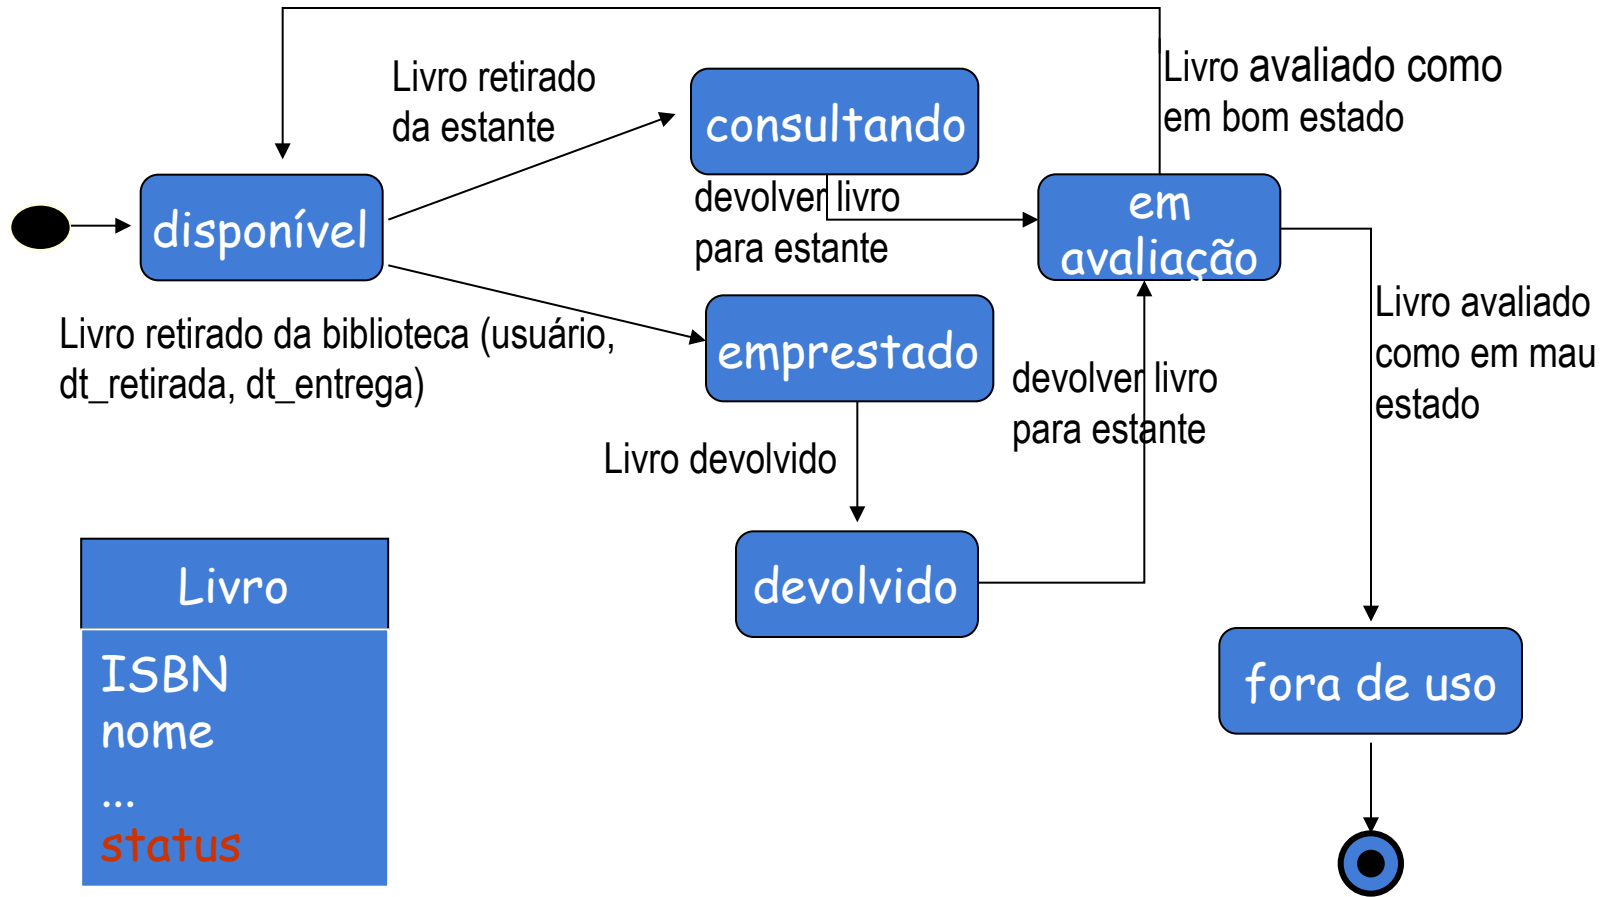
Livro avaliado como em bom estado

Livro retirado da estante

consultando

disponível

devolver livro para estante

em avaliação

Livro avaliado como em mau estado

Livro retirado da biblioteca (usuário, dt_retirada, dt_entrega)

emprestado

devolver livro para estante

Livro devolvido

devolvido

fora de uso

| Livro |
|---|
| ISBN<br>nome<br>...<br>status |